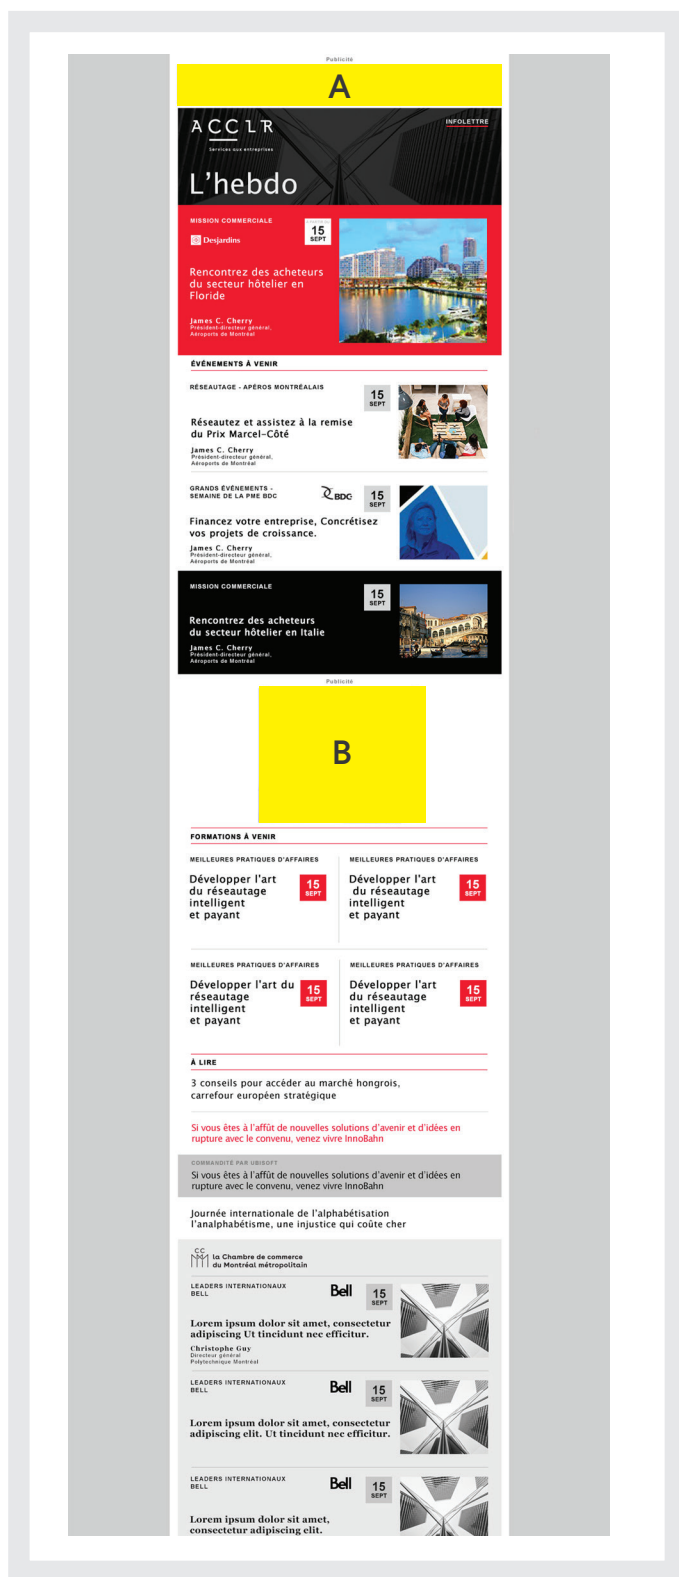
Publicité

A

ACCLR
Services aux entreprises

INFOLETTRE

L'hebdo

MISSION COMMERCIALE

Desjardins

15 SEPT

Rencontrez des acheteurs du secteur hôtelier en Floride

James C. Cherry
Président-directeur général, Aéroports de Montréal

ÉVÉNEMENTS À VENIR

RÉSEAUTAGE - APÉROS MONTRÉALAIS

15 SEPT

Réseautez et assistez à la remise du Prix Marcel-Côté

James C. Cherry
Président-directeur général, Aéroports de Montréal

GRANDS ÉVÉNEMENTS - SEMAINE DE LA PME BDC

BDC

15 SEPT

Financez votre entreprise, Concrétisez vos projets de croissance.

James C. Cherry
Président-directeur général, Aéroports de Montréal

MISSION COMMERCIALE

15 SEPT

Rencontrez des acheteurs du secteur hôtelier en Italie

James C. Cherry
Président-directeur général, Aéroports de Montréal

Publicité

B

FORMATIONS À VENIR

MEILLEURES PRATIQUES D'AFFAIRES

Développer l'art du réseautage intelligent et payant

15 SEPT

MEILLEURES PRATIQUES D'AFFAIRES

Développer l'art du réseautage intelligent et payant

15 SEPT

MEILLEURES PRATIQUES D'AFFAIRES

Développer l'art du réseautage intelligent et payant

15 SEPT

MEILLEURES PRATIQUES D'AFFAIRES

Développer l'art du réseautage intelligent et payant

15 SEPT

À LIRE

3 conseils pour accéder au marché hongrois, carrefour européen stratégique

Si vous êtes à l'affût de nouvelles solutions d'avenir et d'idées en rupture avec le convenu, venez vivre InnoBahn

COMMANDITÉ PAR UBISOFT

Si vous êtes à l'affût de nouvelles solutions d'avenir et d'idées en rupture avec le convenu, venez vivre InnoBahn

Journée internationale de l'alphabétisation l'analphabétisme, une injustice qui coûte cher

CC MM la Chambre de commerce du Montréal métropolitain

LEADERS INTERNATIONAUX BELL

Bell

15 SEPT

Lorem ipsum dolor sit amet, consectetur adipiscing Ut tincidunt nec efficitur.

Christophe Guy
Directeur général
Polytechnique Montréal

LEADERS INTERNATIONAUX BELL

Bell

15 SEPT

Lorem ipsum dolor sit amet, consectetur adipiscing elit. Ut tincidunt nec efficitur.

LEADERS INTERNATIONAUX BELL

Bell

15 SEPT

Lorem ipsum dolor sit amet, consectetur adipiscing elit.